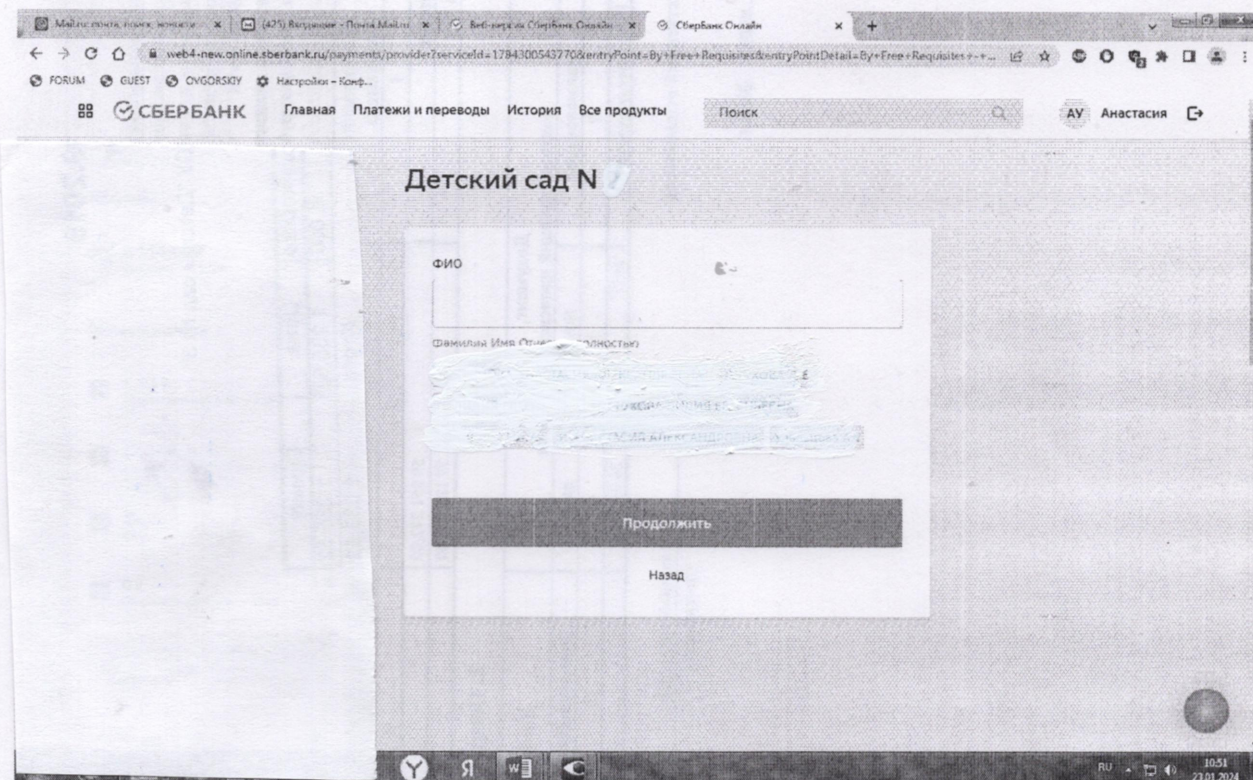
Mail.ru: почта, поиск, новости × | (425) Входящие - Почта Mail.ru × | Веб-версия СберБанк Онлайн × | СберБанк Онлайн × | +

web4-new.online.sberbank.ru/payments/provider?serviceId=1784300543770&entryPoint=By+Free+Requisites&entryPointDetail=By+Free+Requisites+-+...

FORUM | GUEST | OVGORSKIY | Настройки – Конф...

СБЕРБАНК Главная Платежи и переводы История Все продукты Поиск АУ Анастасия

Детский сад N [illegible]

ФИО

Фамилия Имя От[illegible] полностью

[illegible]

Продолжить

Назад

RU 10:51 23.01.2024